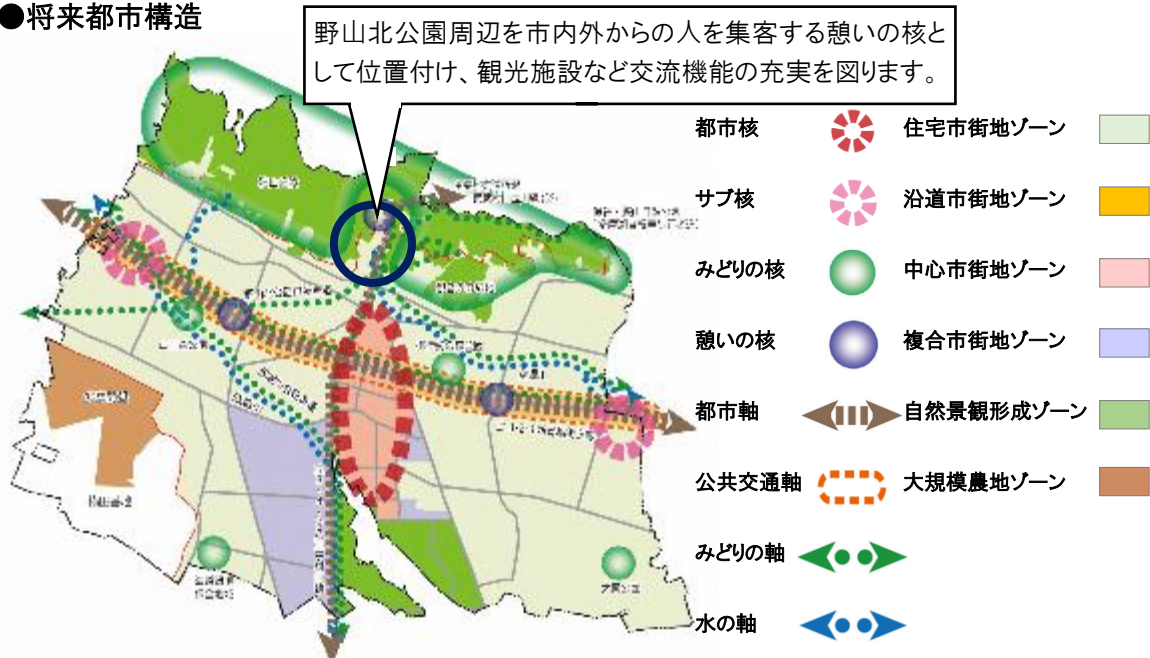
●将来都市構造

野山北公園周辺を市内外からの人を集客する憩いの核として位置付け、観光施設など交流機能の充実を図ります。

都市核
サブ核
みどりの核
憩いの核
都市軸
公共交通軸
みどりの軸
水の軸

住宅市街地ゾーン
沿道市街地ゾーン
中心市街地ゾーン
複合市街地ゾーン
自然景観形成ゾーン
大規模農地ゾーン